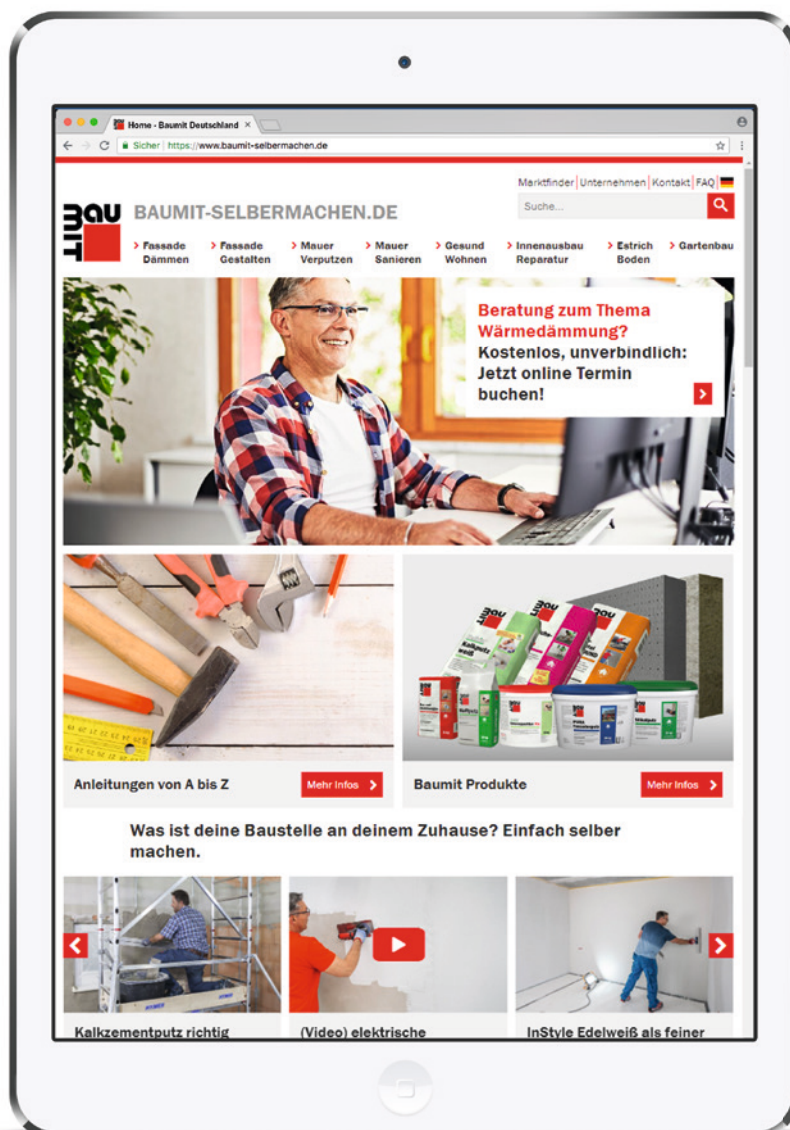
Home - Baumit Deutschland ×

Sicher | https://www.baumit-selbermachen.de

Marktfinder | Unternehmen | Kontakt | FAQ

Suche...

BAU MIT

BAUMIT-SELBERMACHEN.DE

› Fassade Dämmen › Fassade Gestalten › Mauer Verputzen › Mauer Sanieren › Gesund Wohnen › Innenausbau Reparatur › Estrich Boden › Gartenbau

Beratung zum Thema Wärmedämmung?
Kostenlos, unverbindlich: Jetzt online Termin buchen!

Anleitungen von A bis Z

Mehr Infos

Baumit Produkte

Mehr Infos

Was ist deine Baustelle an deinem Zuhause? Einfach selber machen.

Kalkzementputz richtig

(Video) elektrische

InStyle Edelweiß als feiner